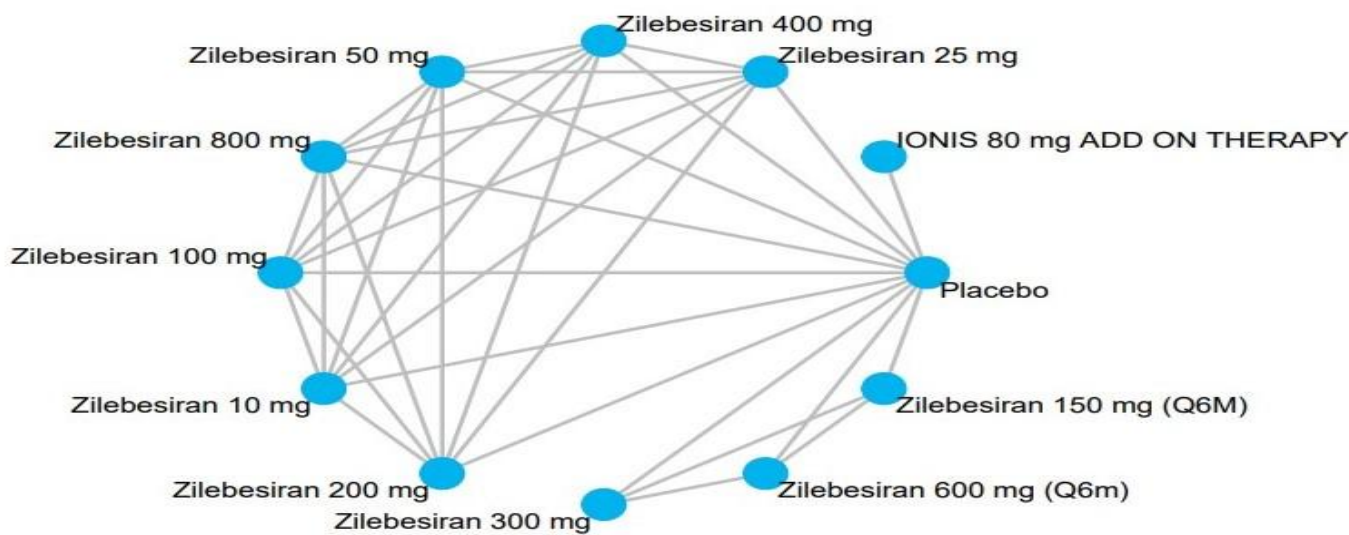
Zilebesiran 400 mg
Zilebesiran 50 mg
Zilebesiran 25 mg
Zilebesiran 800 mg
IONIS 80 mg ADD ON THERAPY
Zilebesiran 100 mg
Placebo
Zilebesiran 10 mg
Zilebesiran 150 mg (Q6M)
Zilebesiran 200 mg
Zilebesiran 600 mg (Q6m)
Zilebesiran 300 mg